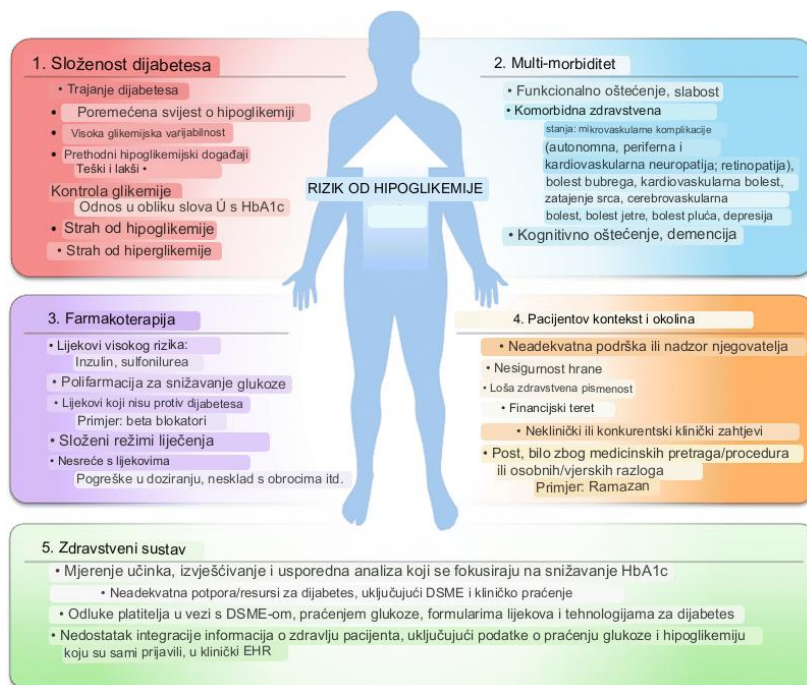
1. Složenost dijabetesa

• Trajanje dijabetesa
• Poremećena svijest o hipoglikemiji
• Visoka glikemijska varijabilnost
• Prethodni hipoglikemijski događaji
Teški i lakši •
Kontrola glikemije
Odnos u obliku slova Ú s HbA1c
• Strah od hipoglikemije
• Strah od hiperglikemije

RIZIK OD HIPOGLIKEMIJE

2. Multi-morbiditet

• Funkcionalno oštećenje, slabost
• Komorbidna zdravstvena stanja: mikrovaskularne komplikacije (autonomna, periferna i kardiovaskularna neuropatija; retinopatija), bolest bubrega, kardiovaskularna bolest, zatajenje srca, cerebrovaskularna bolest, bolest jetre, bolest pluća, depresija
• Kognitivno oštećenje, demencija

3. Farmakoterapija

• Lijekovi visokog rizika:
Inzulin, sulfonilurea
• Polifarmacija za snižavanje glukoze
• Lijekovi koji nisu protiv dijabetesa
Primjer: beta blokatori
• Složeni režimi liječenja
• Nesreće s lijekovima
Pogreške u doziranju, nesklad s obrocima itd.

4. Pacijentov kontekst i okolina

• Neadekvatna podrška ili nadzor njegovatelja
• Nesigurnost hrane
• Loša zdravstvena pismenost
• Financijski teret
• Neklinički ili konkurentski klinički zahtjevi
• Post, bilo zbog medicinskih pretraga/procedura ili osobnih/vjerskih razloga
Primjer: Ramazan

5. Zdravstveni sustav

• Mjerenje učinka, izvješćivanje i usporedna analiza koji se fokusiraju na snižavanje HbA1c
• Neadekvatna potpora/resursi za dijabetes, uključujući DSME i kliničko praćenje
• Odluke platitelja u vezi s DSME-om, praćenjem glukoze, formularima lijekova i tehnologijama za dijabetes
• Nedostatak integracije informacija o zdravlju pacijenta, uključujući podatke o praćenju glukoze i hipoglikemiju koju su sami prijavili, u klinički EHR